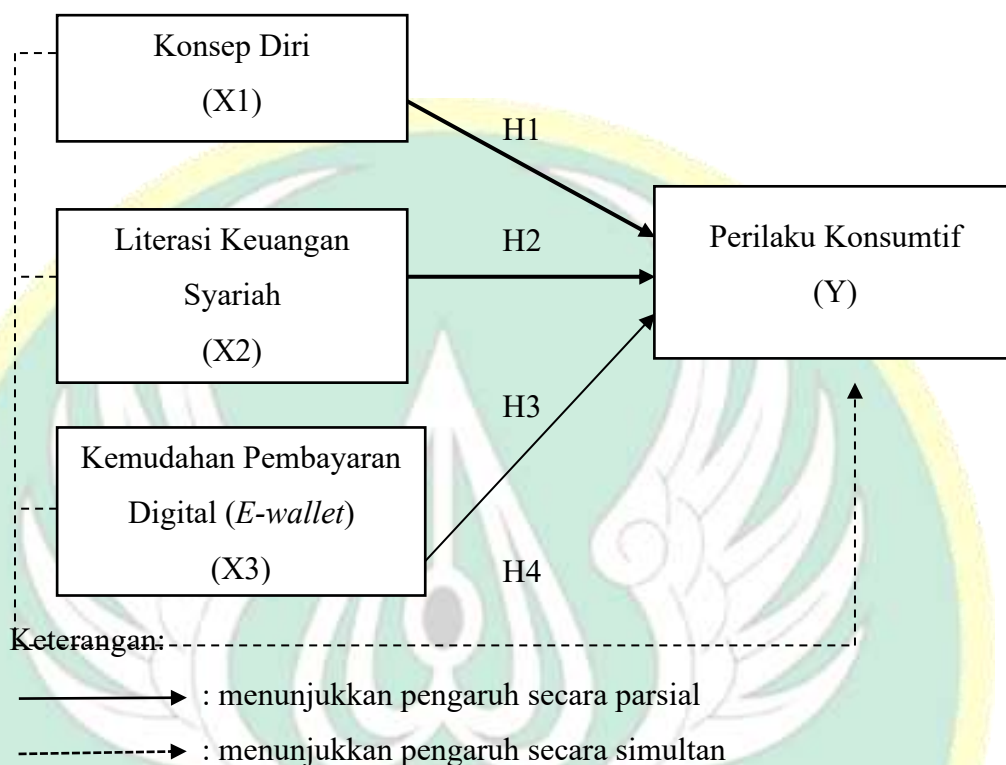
Konsep Diri
(X1)

H1

Literasi Keuangan Syariah
(X2)

H2

Perilaku Konsumtif
(Y)

H3

Kemudahan Pembayaran Digital (*E-wallet*)
(X3)

H4

Keterangan:

: menunjukkan pengaruh secara parsial

: menunjukkan pengaruh secara simultan